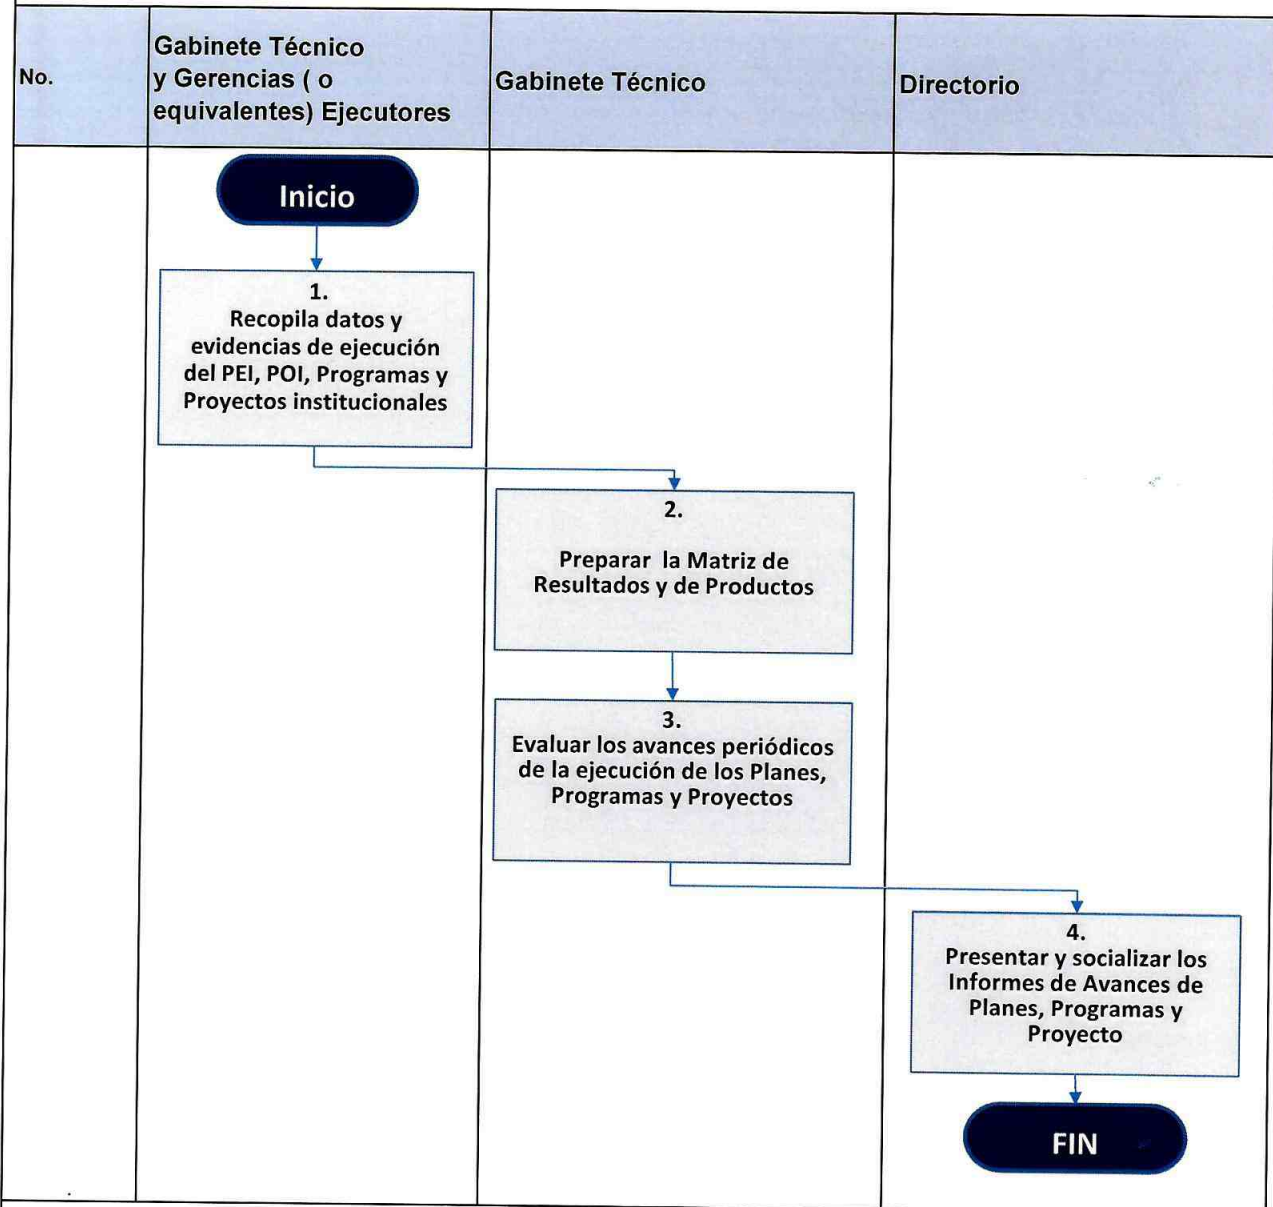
| No. | Gabinete Técnico y Gerencias ( o equivalentes) Ejecutores | Gabinete Técnico | Directorio |
|---|---|---|---|

Inicio

1.
Recopila datos y evidencias de ejecución del PEI, POI, Programas y Proyectos institucionales

2.
Preparar la Matriz de Resultados y de Productos

3.
Evaluar los avances periódicos de la ejecución de los Planes, Programas y Proyectos

4.
Presentar y socializar los Informes de Avances de Planes, Programas y Proyecto

FIN